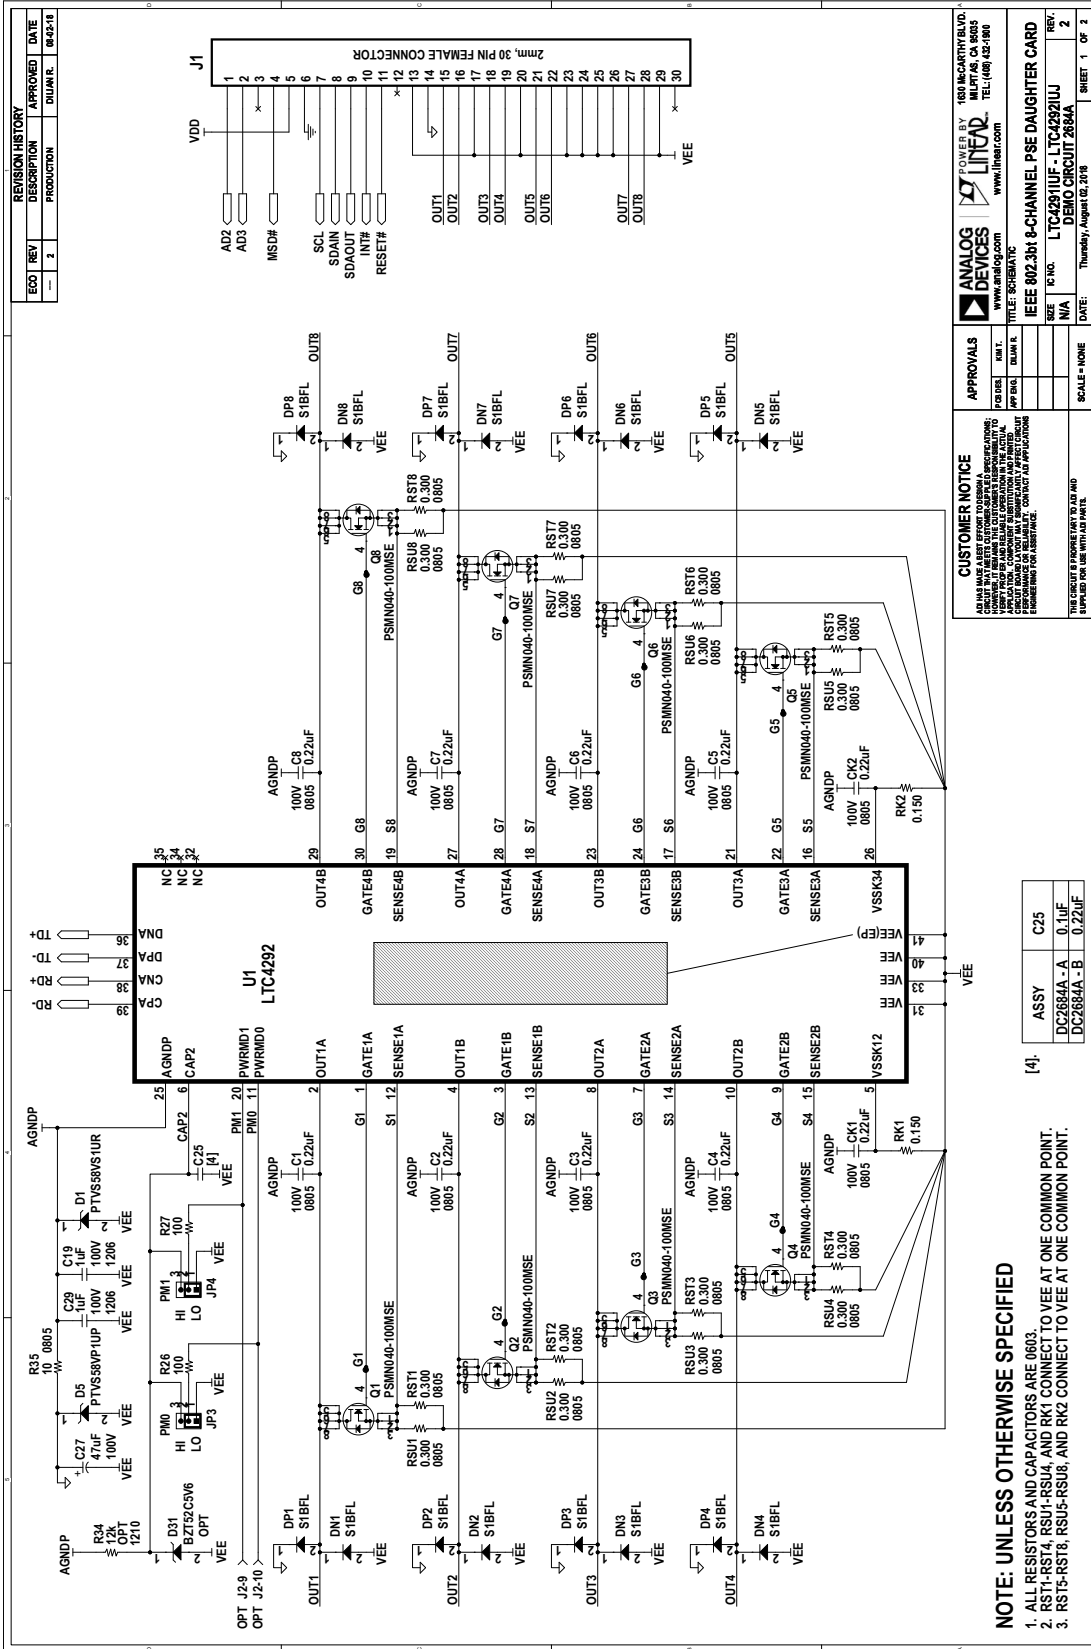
REVISION HISTORY

| ECO | REV | DESCRIPTION | APPROVED | DATE |
|---|---|---|---|---|
| — | 2 | PRODUCTION | DILIAN R. | 08-02-18 |

J1
2mm, 30 PIN FEMALE CONNECTOR
1 2 3 4 5 6 7 8 9 10 11 12 13 14 15 16 17 18 19 20 21 22 23 24 25 26 27 28 29 30

VDD
AD2
AD3
MSD#
SCL
SDAIN
SDAOUT
INT#
RESET#
OUT1
OUT2
OUT3
OUT4
OUT5
OUT6
OUT7
OUT8
VEE

U1
LTC4292

DNA 36 TD+
DPA 37 TD-
CNA 38 RD+
CPA 39 RD-
NC 35
NC 34
NC 32
25 AGNDP
6 CAP2
20 PWRMD1
11 PWRMD0
2 OUT1A
1 GATE1A
12 SENSE1A
4 OUT1B
3 GATE1B
13 SENSE1B
8 OUT2A
7 GATE2A
14 SENSE2A
10 OUT2B
9 GATE2B
15 SENSE2B
5 VSSK12
29 OUT4B
30 GATE4B
19 SENSE4B
27 OUT4A
28 GATE4A
18 SENSE4A
23 OUT3B
24 GATE3B
17 SENSE3B
21 OUT3A
22 GATE3A
16 SENSE3A
26 VSSK34
41 VEE(EP)
40 VEE
33 VEE
31 VEE

AGNDP
R34 12k OPT 1210
D31 BZT52C5V6 OPT
C27 47uF 100V
R35 10 0805
D5 PTVS58VP1UP
C29 1uF 100V 1206
C19 1uF 100V 1206
D1 PTVS58VS1UR
CAP2
C25 [4]
R26 100
R27 100
PM0 HI LO JP3
PM1 HI LO JP4
PM1
PM0
OPT J2-9
OPT J2-10
VEE

G1 G2 G3 G4 G5 G6 G7 G8
S1 S2 S3 S4 S5 S6 S7 S8
AGNDP 100V 0805 C1 0.22uF
AGNDP 100V 0805 C2 0.22uF
AGNDP 100V 0805 C3 0.22uF
AGNDP 100V 0805 C4 0.22uF
AGNDP 100V 0805 CK1 0.22uF
AGNDP 100V 0805 C5 0.22uF
AGNDP 100V 0805 C6 0.22uF
AGNDP 100V 0805 C7 0.22uF
AGNDP 100V 0805 C8 0.22uF
AGNDP 100V 0805 CK2 0.22uF
RK1 0.150
RK2 0.150
Q1 PSMN040-100MSE
Q2 PSMN040-100MSE
Q3 PSMN040-100MSE
Q4 PSMN040-100MSE
Q5 PSMN040-100MSE
Q6 PSMN040-100MSE
Q7 PSMN040-100MSE
Q8 PSMN040-100MSE
RST1 0.300 0805
RSU1 0.300 0805
RST2 0.300 0805
RSU2 0.300 0805
RST3 0.300 0805
RSU3 0.300 0805
RST4 0.300 0805
RSU4 0.300 0805
RST5 0.300 0805
RSU5 0.300 0805
RST6 0.300 0805
RSU6 0.300 0805
RST7 0.300 0805
RSU7 0.300 0805
RST8 0.300 0805
RSU8 0.300 0805
DP1 S1BFL
DN1 S1BFL
DP2 S1BFL
DN2 S1BFL
DP3 S1BFL
DN3 S1BFL
DP4 S1BFL
DN4 S1BFL
DP5 S1BFL
DN5 S1BFL
DP6 S1BFL
DN6 S1BFL
DP7 S1BFL
DN7 S1BFL
DP8 S1BFL
DN8 S1BFL
OUT1 OUT2 OUT3 OUT4 OUT5 OUT6 OUT7 OUT8

[4].

| ASSY | C25 |
|---|---|
| DC2684A - A | 0.1uF |
| DC2684A - B | 0.22uF |

NOTE: UNLESS OTHERWISE SPECIFIED
1. ALL RESISTORS AND CAPACITORS ARE 0603.
2. RST1-RST4, RSU1-RSU4, AND RK1 CONNECT TO VEE AT ONE COMMON POINT.
3. RST5-RST8, RSU5-RSU8, AND RK2 CONNECT TO VEE AT ONE COMMON POINT.

CUSTOMER NOTICE
ADI HAS MADE A BEST EFFORT TO DESIGN A CIRCUIT THAT MEETS CUSTOMER-SUPPLIED SPECIFICATIONS; HOWEVER, IT REMAINS THE CUSTOMER'S RESPONSIBILITY TO VERIFY PROPER AND RELIABLE OPERATION IN THE ACTUAL APPLICATION. COMPONENT SUBSTITUTION AND PRINTED CIRCUIT BOARD LAYOUT MAY SIGNIFICANTLY AFFECT CIRCUIT PERFORMANCE OR RELIABILITY. CONTACT ADI APPLICATIONS ENGINEERING FOR ASSISTANCE.
THIS CIRCUIT IS PROPRIETARY TO ADI AND SUPPLIED FOR USE WITH ADI PARTS.

APPROVALS
PCB DES. KIM T.
APP ENG. DILIAN R.
SCALE = NONE

ANALOG DEVICES
POWER BY LINEAR
www.analog.com
www.linear.com
1630 McCARTHY BLVD. MILPITAS, CA 95035 TEL: (408) 432-1900
TITLE: SCHEMATIC
IEEE 802.3bt 8-CHANNEL PSE DAUGHTER CARD
SIZE N/A
IC NO. LTC4291IUF - LTC4292IUJ
DEMO CIRCUIT 2684A
REV. 2
DATE: Thursday, August 02, 2018
SHEET 1 OF 2